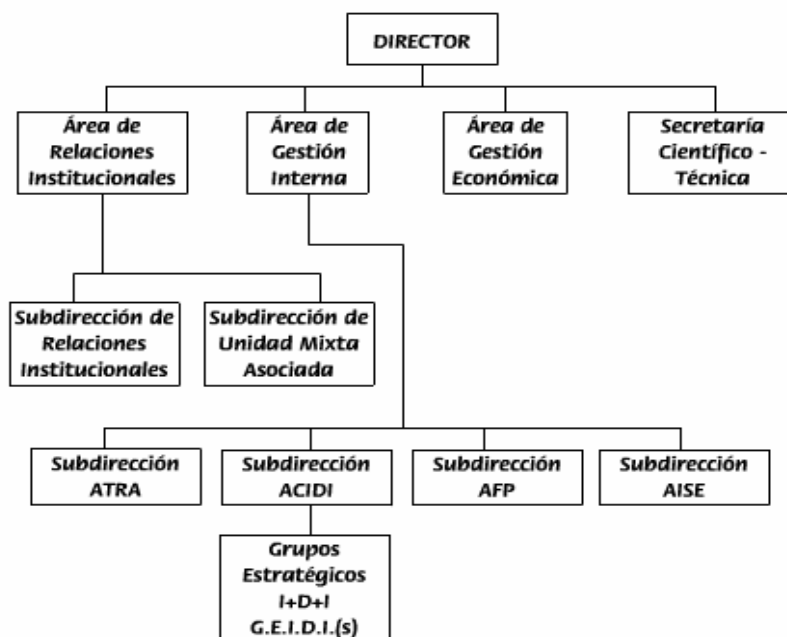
DIRECTOR

Área de Relaciones Institucionales

Área de Gestión Interna

Área de Gestión Económica

Secretaría Científico - Técnica

Subdirección de Relaciones Institucionales

Subdirección de Unidad Mixta Asociada

Subdirección ATRA

Subdirección ACIDI

Subdirección AFP

Subdirección AISE

Grupos Estratégicos I+D+I G.E.I.D.I.(s)